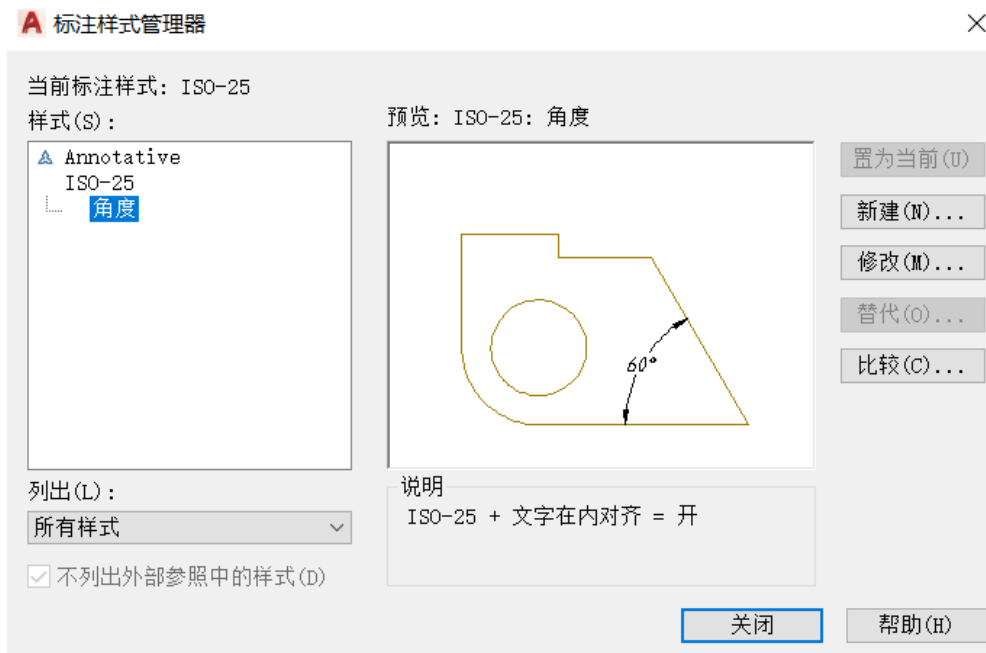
标注样式管理器

当前标注样式: ISO-25
样式(S):
Annotative
ISO-25
角度

预览: ISO-25: 角度

60°

置为当前(U)
新建(N)...
修改(M)...
替代(O)...
比较(C)...

列出(L):
所有样式

不列出外部参照中的样式(D)

说明
ISO-25 + 文字在内对齐 = 开

关闭
帮助(H)